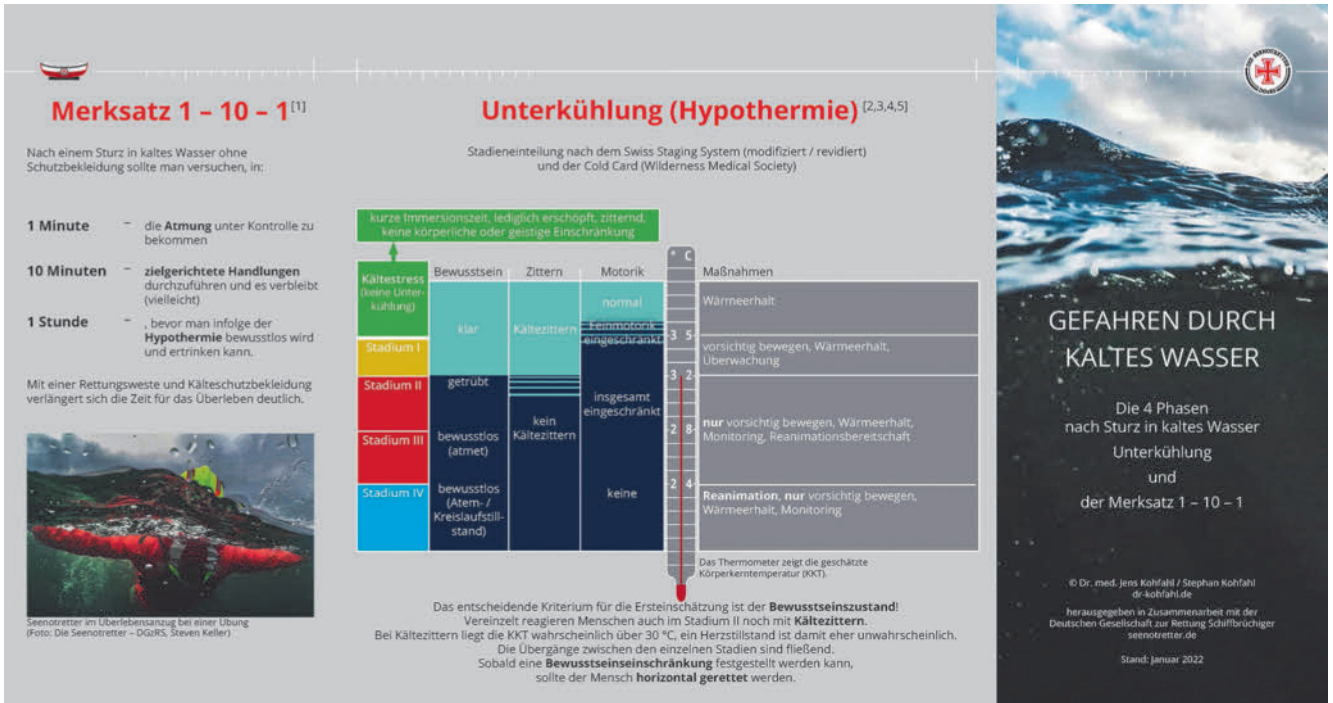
Merksatz 1 – 10 – 1[1]

Nach einem Sturz in kaltes Wasser ohne Schutzbekleidung sollte man versuchen, in:

1 Minute – die Atmung unter Kontrolle zu bekommen

10 Minuten – zielgerichtete Handlungen durchzuführen und es verbleibt (vielleicht)

1 Stunde – , bevor man infolge der Hypothermie bewusstlos wird und ertrinken kann.

Mit einer Rettungsweste und Kälteschutzbekleidung verlängert sich die Zeit für das Überleben deutlich.

Seenotretter im Überlebensanzug bei einer Übung (Foto: Die Seenotretter – DGzRS, Steven Keller)

Unterkühlung (Hypothermie) [2,3,4,5]

Stadieneinteilung nach dem Swiss Staging System (modifiziert / revidiert) und der Cold Card (Wilderness Medical Society)

kurze Immersionszeit, lediglich erschöpft, zitternd, keine körperliche oder geistige Einschränkung

| | Bewusstsein | Zittern | Motorik | °C | Maßnahmen |
|---|---|---|---|---|---|
| Kältestress (keine Unterkühlung) | klar | Kältezittern | normal | | Wärmeerhalt |
| Stadium I | | | Feinmotorik eingeschränkt | 35 | vorsichtig bewegen, Wärmeerhalt, Überwachung |
| Stadium II | getrübt | kein Kältezittern | insgesamt eingeschränkt | 32 | nur vorsichtig bewegen, Wärmeerhalt, Monitoring, Reanimationsbereitschaft |
| Stadium III | bewusstlos (atmet) | | | 28 | |
| Stadium IV | bewusstlos (Atem-/ Kreislaufstillstand) | | keine | 24 | Reanimation, nur vorsichtig bewegen, Wärmeerhalt, Monitoring |

Das Thermometer zeigt die geschätzte Körperkerntemperatur (KKT).

Das entscheidende Kriterium für die Ersteinschätzung ist der Bewusstseinszustand!
Vereinzelt reagieren Menschen auch im Stadium II noch mit Kältezittern.
Bei Kältezittern liegt die KKT wahrscheinlich über 30 °C, ein Herzstillstand ist damit eher unwahrscheinlich.
Die Übergänge zwischen den einzelnen Stadien sind fließend.
Sobald eine Bewusstseinseinschränkung festgestellt werden kann, sollte der Mensch horizontal gerettet werden.

GEFAHREN DURCH KALTES WASSER

Die 4 Phasen nach Sturz in kaltes Wasser
Unterkühlung
und
der Merksatz 1 – 10 – 1

© Dr. med. Jens Kohfahl / Stephan Kohfahl
dr-kohfahl.de

herausgegeben in Zusammenarbeit mit der Deutschen Gesellschaft zur Rettung Schiffbrüchiger
seenotretter.de

Stand: Januar 2022